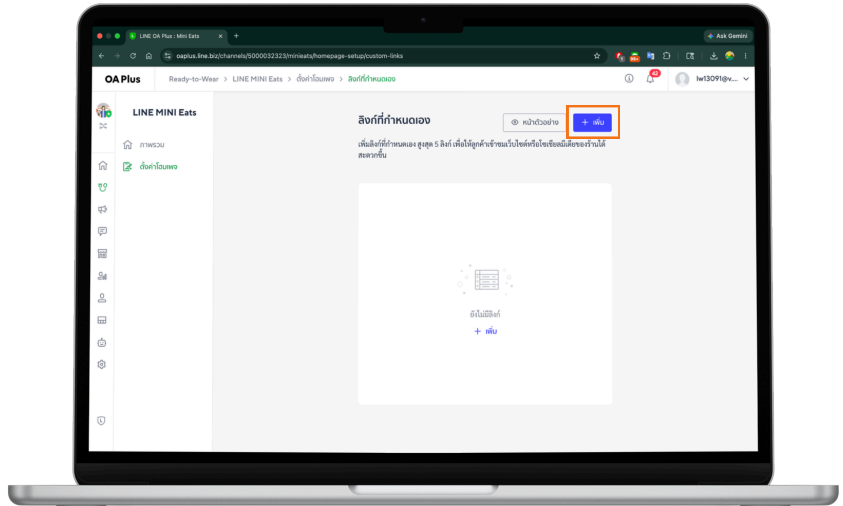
LINE OA Plus : Mini Eats
Ask Gemini
oaplus.line.biz/channels/5000032323/minieats/homepage-setup/custom-links
OA Plus Ready-to-Wear > LINE MINI Eats > ตั้งค่าโฮมเพจ > ลิงก์ที่กำหนดเอง
42
lw13091@v...
LINE MINI Eats
ภาพรวม
ตั้งค่าโฮมเพจ
ลิงก์ที่กำหนดเอง
หน้าตัวอย่าง
+ เพิ่ม
เพิ่มลิงก์ที่กำหนดเอง สูงสุด 5 ลิงก์ เพื่อให้ลูกค้าเข้าชมเว็บไซต์หรือโซเชียลมีเดียของร้านได้สะดวกขึ้น
ยังไม่มีลิงก์
+ เพิ่ม